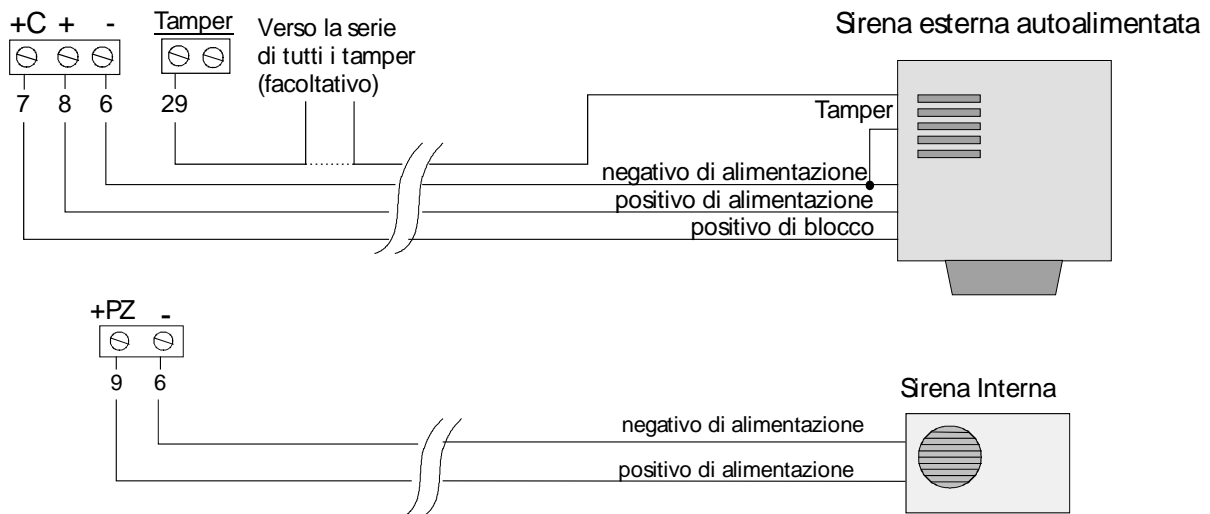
+C + -

7 8 6

Tamper

29

Verso la serie di tutti i tamper (facoltativo)

Sirena esterna autoalimentata

Tamper

negativo di alimentazione

positivo di alimentazione

positivo di blocco

+PZ -

9 6

Sirena Interna

negativo di alimentazione

positivo di alimentazione